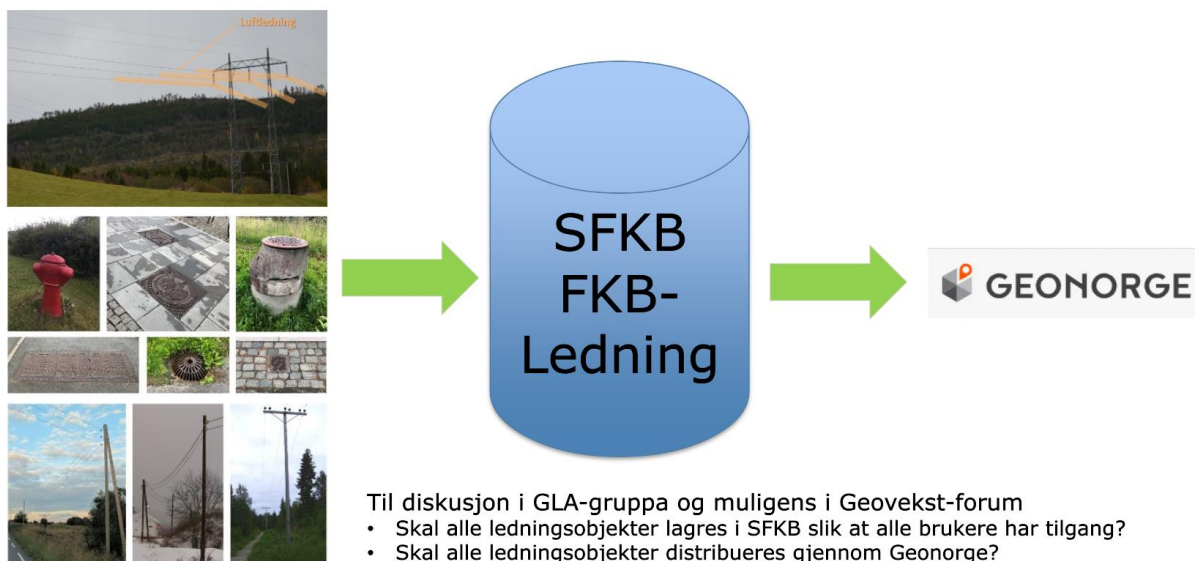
Luftledning

SFKB
FKB-
Ledning

GEONORGE

Til diskusjon i GLA-gruppa og muligens i Geovekst-forum
• Skal alle ledningsobjekter lagres i SFKB slik at alle brukere har tilgang?
• Skal alle ledningsobjekter distribueres gjennom Geonorge?